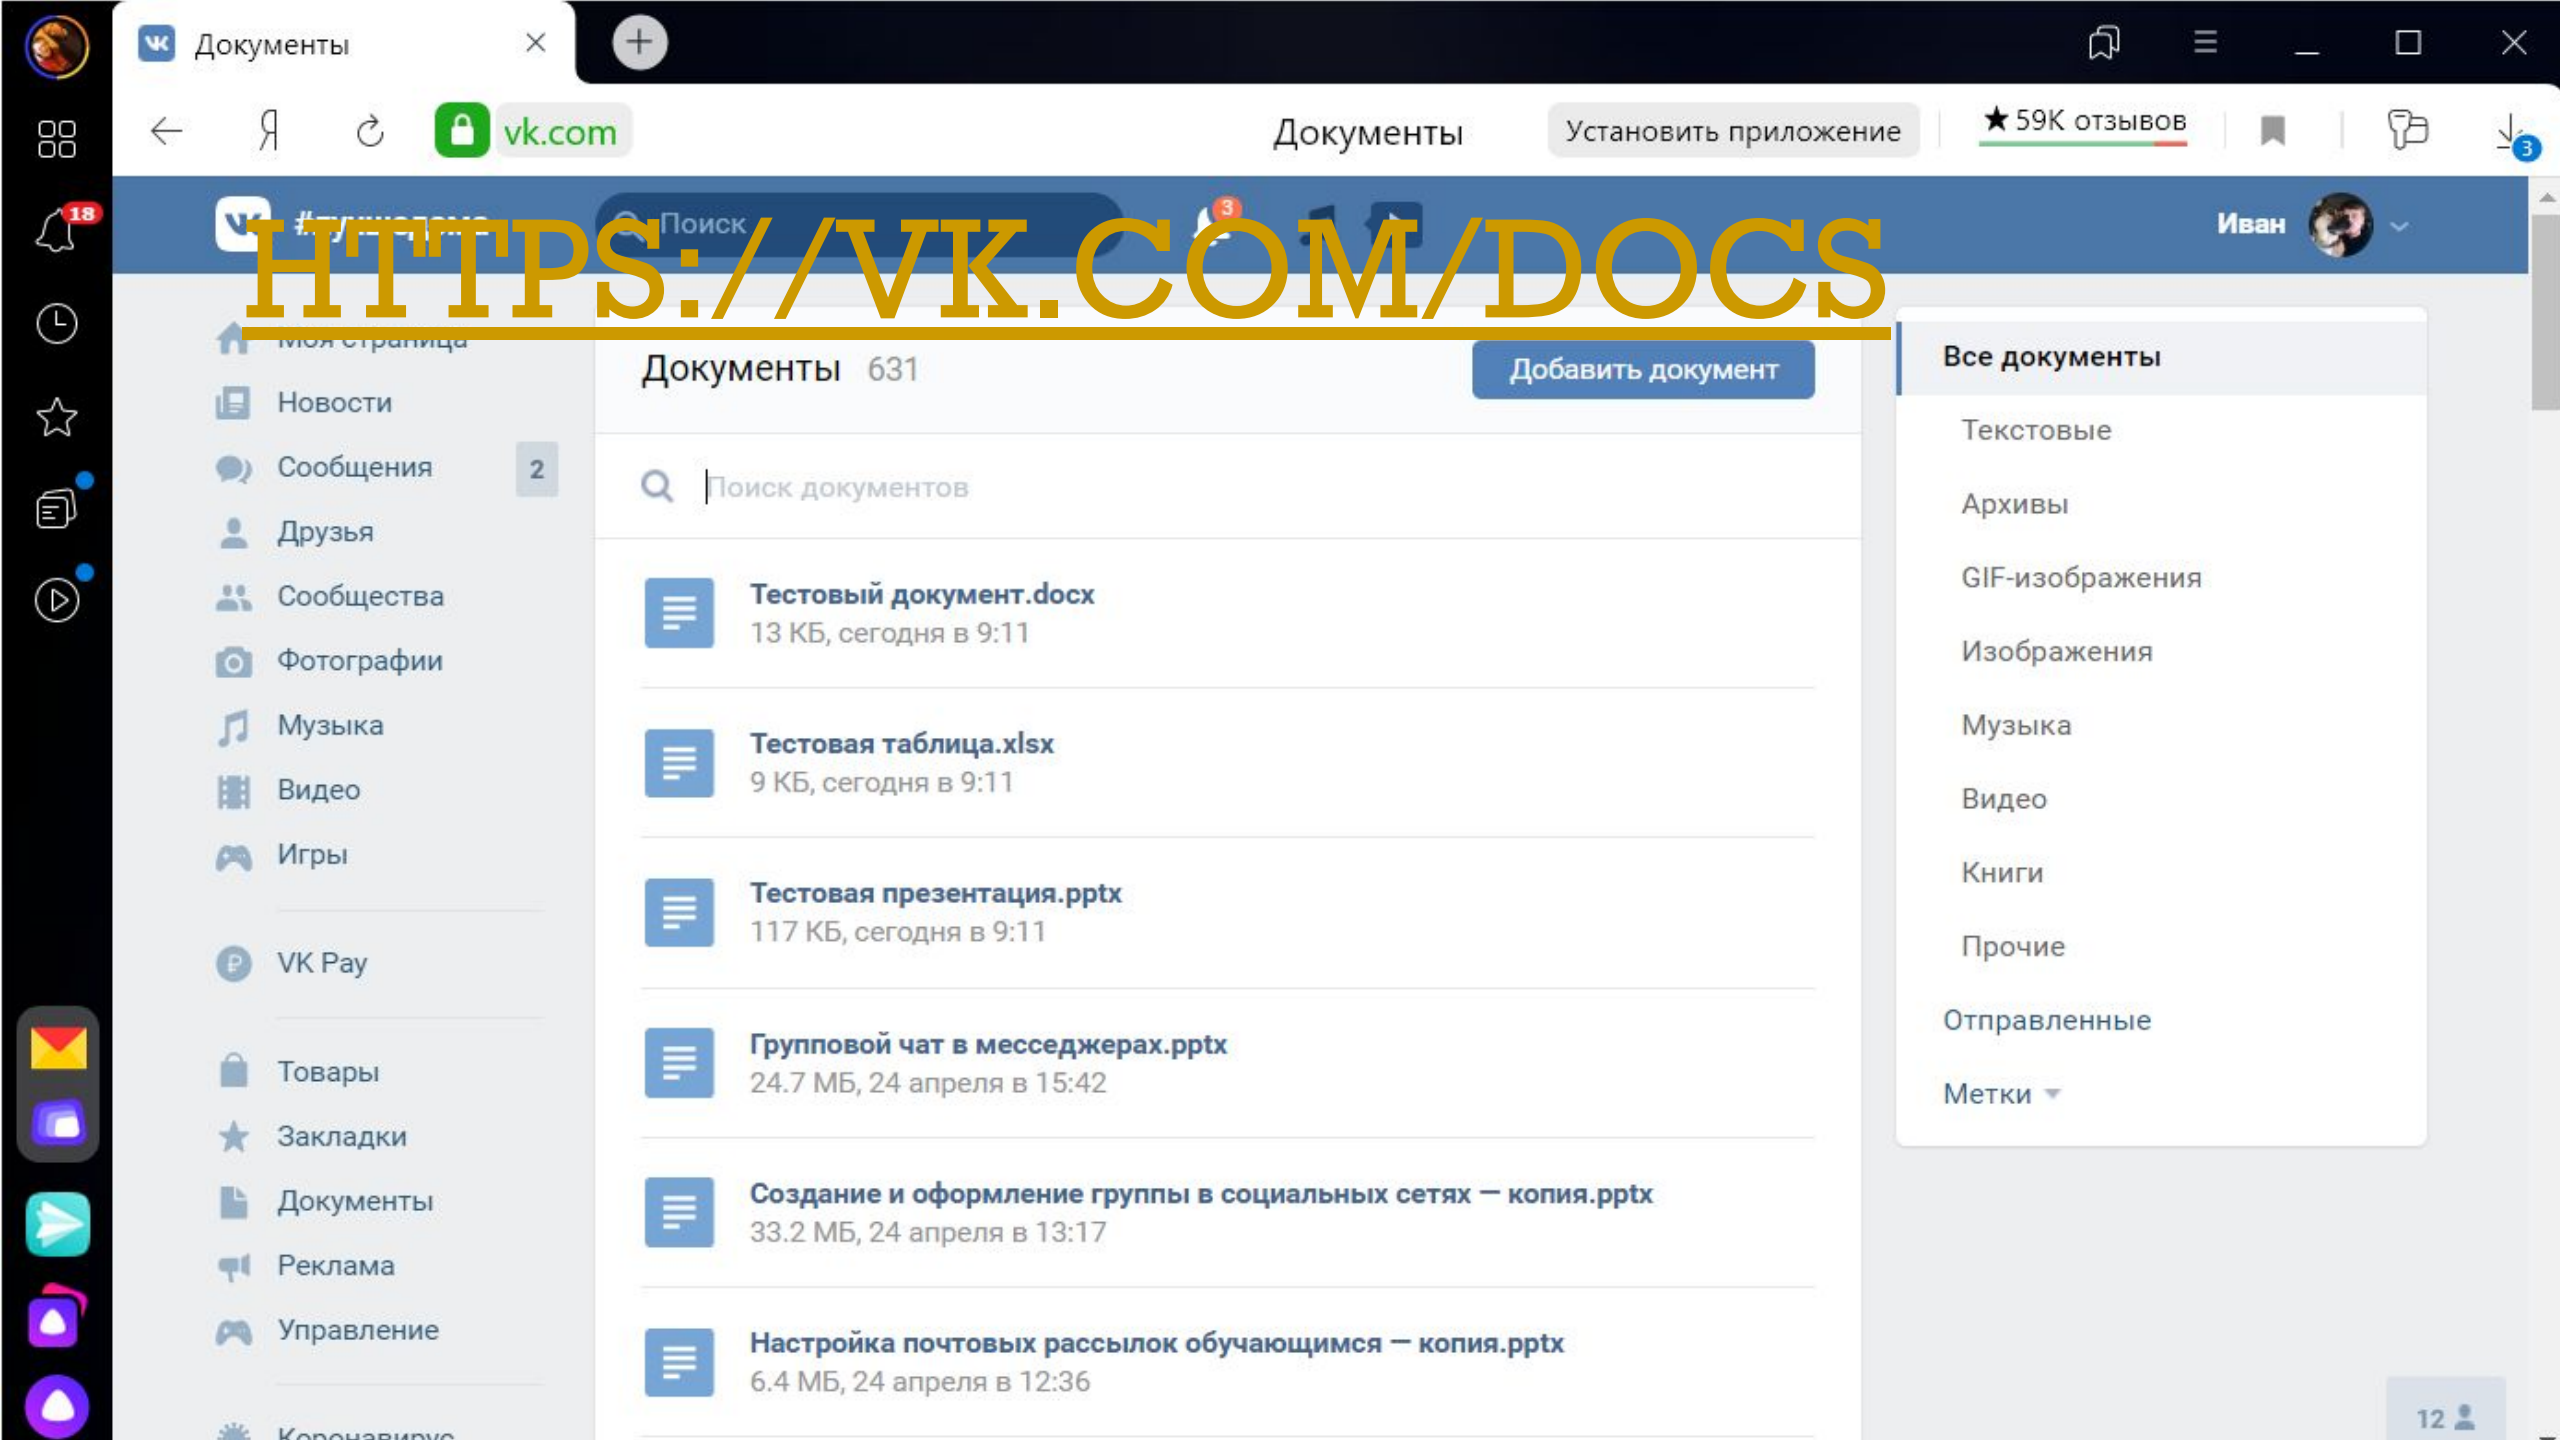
Документы

18

vk.com

Документы

Установить приложение

★ 59K отзывов

3

3

Иван

HTTPS://VK.COM/DOCS

Поиск

Моя страница

Новости

Сообщения 2

Друзья

Сообщества

Фотографии

Музыка

Видео

Игры

VK Pay

Товары

Закладки

Документы

Реклама

Управление

Коронавирус

Документы 631

Добавить документ

Поиск документов

Тестовый документ.docx
13 КБ, сегодня в 9:11

Тестовая таблица.xlsx
9 КБ, сегодня в 9:11

Тестовая презентация.pptx
117 КБ, сегодня в 9:11

Групповой чат в месседжерах.pptx
24.7 МБ, 24 апреля в 15:42

Создание и оформление группы в социальных сетях — копия.pptx
33.2 МБ, 24 апреля в 13:17

Настройка почтовых рассылок обучающимся — копия.pptx
6.4 МБ, 24 апреля в 12:36

Все документы

Текстовые

Архивы

GIF-изображения

Изображения

Музыка

Видео

Книги

Прочие

Отправленные

Метки

12